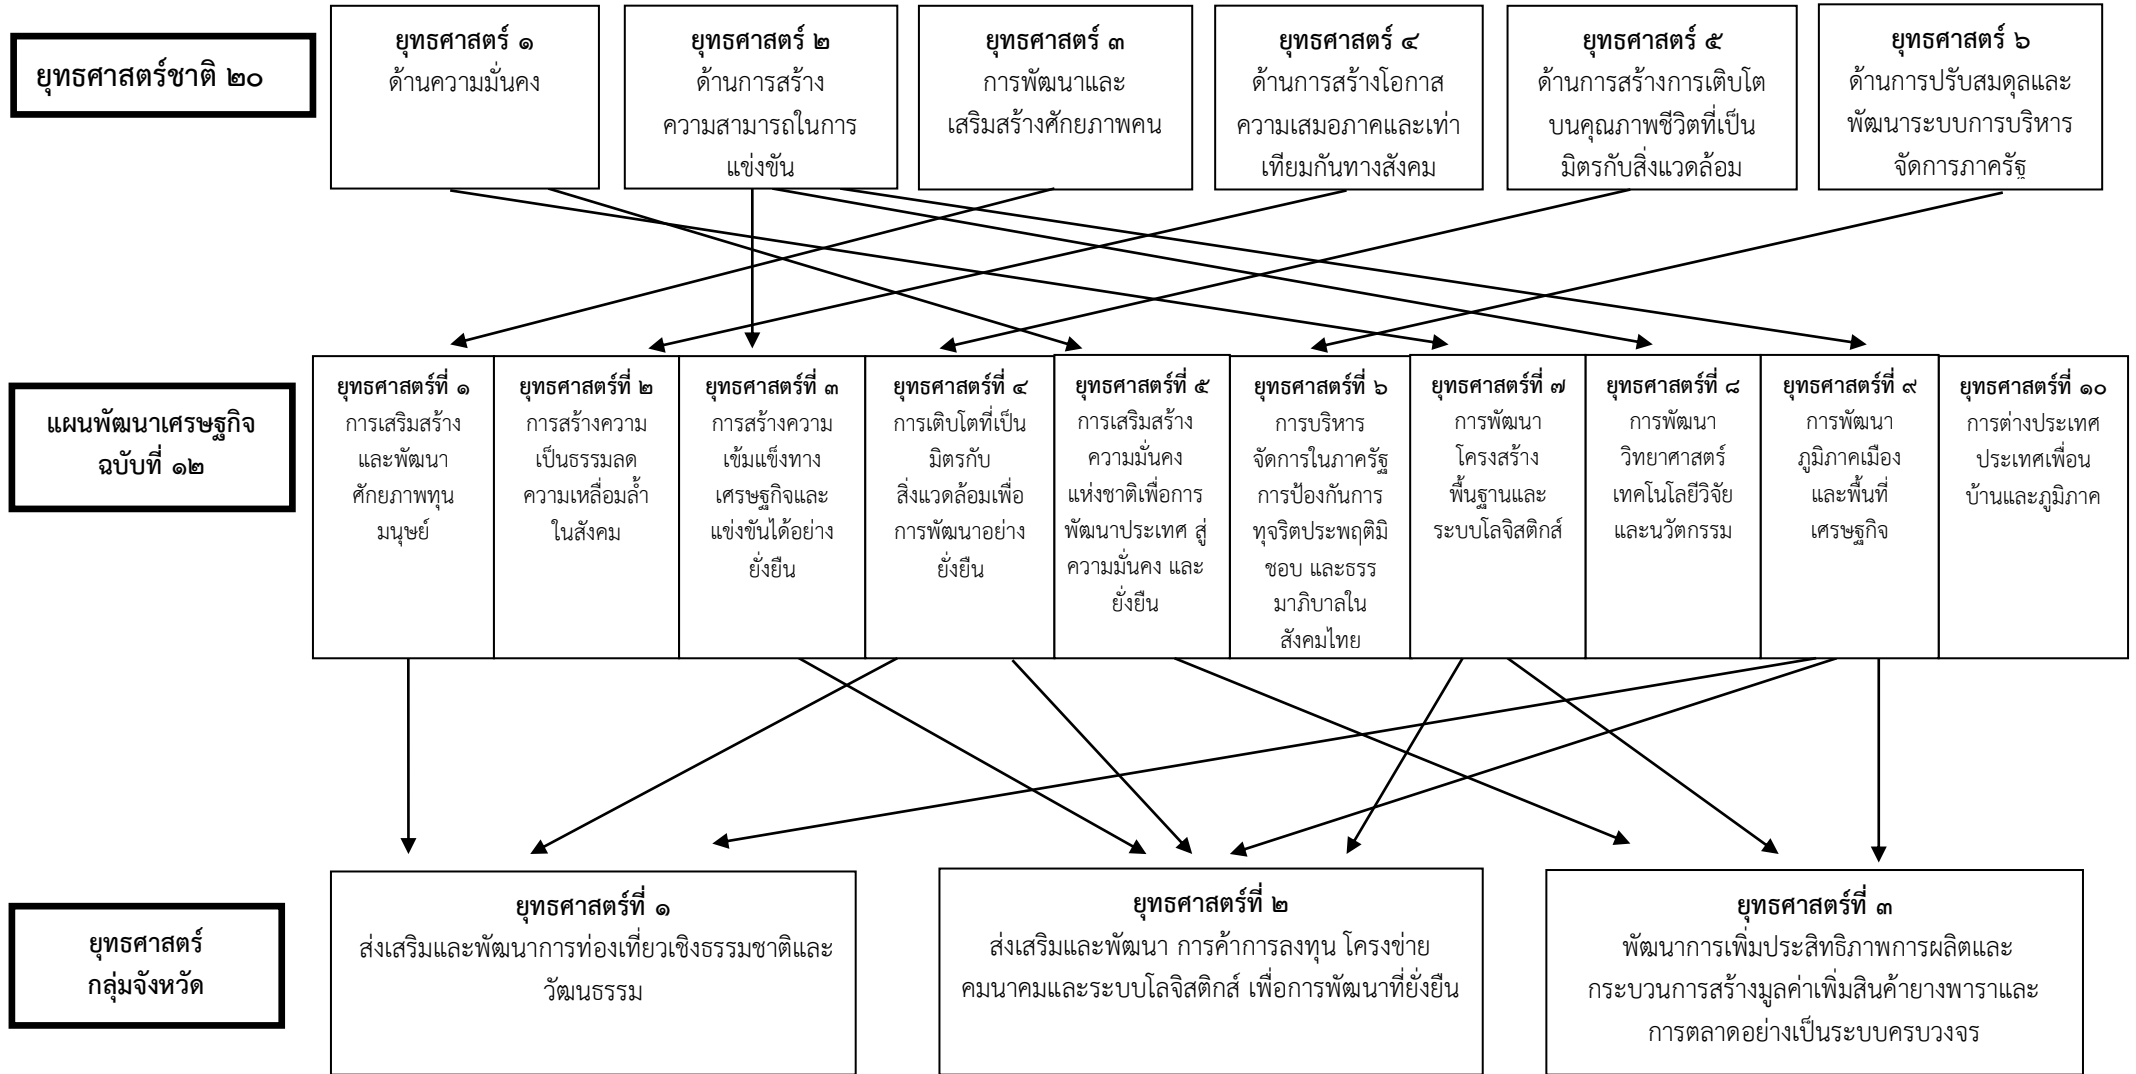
ยุทธศาสตร์ชาติ ๒๐

ยุทธศาสตร์ ๑
ด้านความมั่นคง

ยุทธศาสตร์ ๒
ด้านการสร้างความสามารถในการแข่งขัน

ยุทธศาสตร์ ๓
การพัฒนาและเสริมสร้างศักยภาพคน

ยุทธศาสตร์ ๔
ด้านการสร้างโอกาสความเสมอภาคและเท่าเทียมกันทางสังคม

ยุทธศาสตร์ ๕
ด้านการสร้างการเติบโตบนคุณภาพชีวิตที่เป็นมิตรกับสิ่งแวดล้อม

ยุทธศาสตร์ ๖
ด้านการปรับสมดุลและพัฒนาระบบการบริหารจัดการภาครัฐ

แผนพัฒนาเศรษฐกิจ ฉบับที่ ๑๒

ยุทธศาสตร์ที่ ๑
การเสริมสร้างและพัฒนาศักยภาพทุนมนุษย์

ยุทธศาสตร์ที่ ๒
การสร้างความเป็นธรรมลดความเหลื่อมล้ำในสังคม

ยุทธศาสตร์ที่ ๓
การสร้างความเข้มแข็งทางเศรษฐกิจและแข่งขันได้อย่างยั่งยืน

ยุทธศาสตร์ที่ ๔
การเติบโตที่เป็นมิตรกับสิ่งแวดล้อมเพื่อการพัฒนาอย่างยั่งยืน

ยุทธศาสตร์ที่ ๕
การเสริมสร้างความมั่นคงแห่งชาติเพื่อการพัฒนาประเทศ สู่ความมั่นคง และยั่งยืน

ยุทธศาสตร์ที่ ๖
การบริหารจัดการในภาครัฐ การป้องกันการทุจริตประพฤติมิชอบ และธรรมาภิบาลในสังคมไทย

ยุทธศาสตร์ที่ ๗
การพัฒนาโครงสร้างพื้นฐานและระบบโลจิสติกส์

ยุทธศาสตร์ที่ ๘
การพัฒนาวิทยาศาสตร์ เทคโนโลยีวิจัยและนวัตกรรม

ยุทธศาสตร์ที่ ๙
การพัฒนาภูมิภาคเมืองและพื้นที่เศรษฐกิจ

ยุทธศาสตร์ที่ ๑๐
การต่างประเทศ ประเทศเพื่อนบ้านและภูมิภาค

ยุทธศาสตร์กลุ่มจังหวัด

ยุทธศาสตร์ที่ ๑
ส่งเสริมและพัฒนาการท่องเที่ยวเชิงธรรมชาติและวัฒนธรรม

ยุทธศาสตร์ที่ ๒
ส่งเสริมและพัฒนา การค้าการลงทุน โครงข่ายคมนาคมและระบบโลจิสติกส์ เพื่อการพัฒนาที่ยั่งยืน

ยุทธศาสตร์ที่ ๓
พัฒนาการเพิ่มประสิทธิภาพการผลิตและกระบวนการสร้างมูลค่าเพิ่มสินค้ายางพาราและการตลาดอย่างเป็นระบบครบวงจร